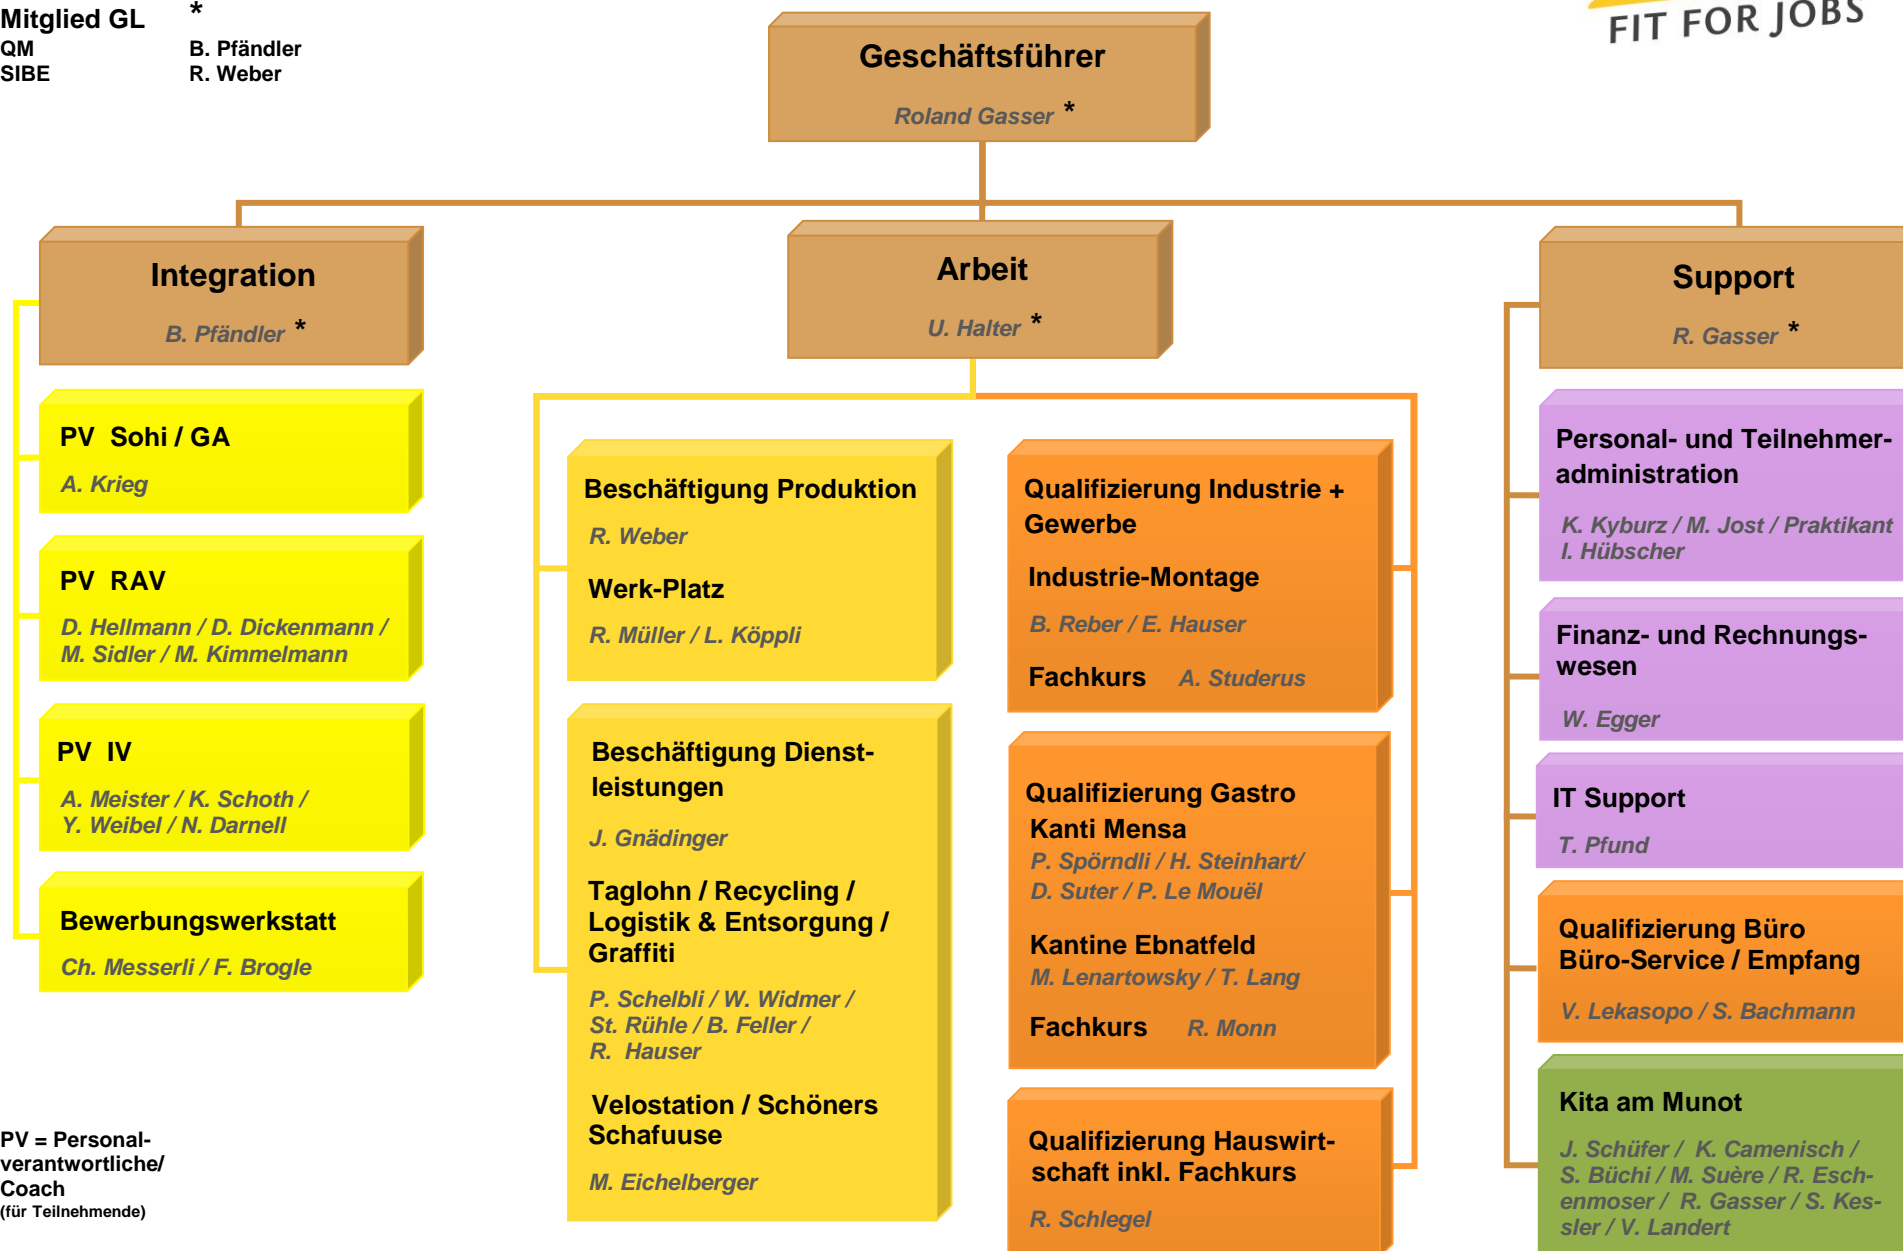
Mitglied GL *
QM B. Pfändler
SIBE R. Weber

FIT FOR JOBS

Geschäftsführer
Roland Gasser *

Integration
B. Pfändler *

PV Sohi / GA
A. Krieg

PV RAV
D. Hellmann / D. Dickenmann / M. Sidler / M. Kimmelmann

PV IV
A. Meister / K. Schoth / Y. Weibel / N. Darnell

Bewerbungswerkstatt
Ch. Messerli / F. Brogle

Arbeit
U. Halter *

Beschäftigung Produktion
R. Weber
Werk-Platz
R. Müller / L. Köppli

Beschäftigung Dienstleistungen
J. Gnädinger
Taglohn / Recycling / Logistik & Entsorgung / Graffiti
P. Schelbli / W. Widmer / St. Rühle / B. Feller / R. Hauser
Velostation / Schöners Schafuuse
M. Eichelberger

Qualifizierung Industrie + Gewerbe
Industrie-Montage
B. Reber / E. Hauser
Fachkurs A. Studerus

Qualifizierung Gastro
Kanti Mensa
P. Spörndli / H. Steinhart/ D. Suter / P. Le Mouël
Kantine Ebnatfeld
M. Lenartowsky / T. Lang
Fachkurs R. Monn

Qualifizierung Hauswirtschaft inkl. Fachkurs
R. Schlegel

Support
R. Gasser *

Personal- und Teilnehmeradministration
K. Kyburz / M. Jost / Praktikant I. Hübscher

Finanz- und Rechnungswesen
W. Egger

IT Support
T. Pfund

Qualifizierung Büro
Büro-Service / Empfang
V. Lekasopo / S. Bachmann

Kita am Munot
J. Schüfer / K. Camenisch / S. Büchi / M. Suère / R. Eschenmoser / R. Gasser / S. Kessler / V. Landert

PV = Personalverantwortliche/ Coach
(für Teilnehmende)